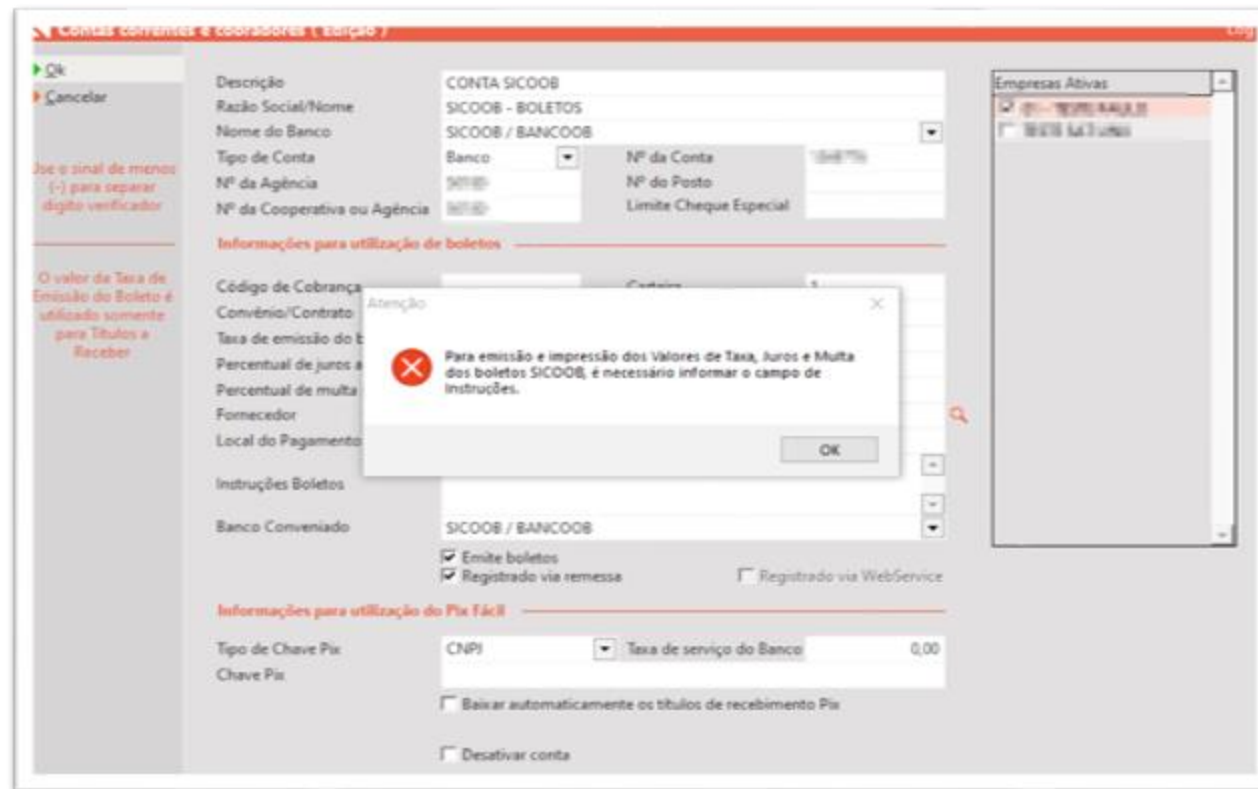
Contas correntes e cobradores ( Edição )

Ok
Cancelar

Use o sinal de menos (-) para separar digito verificador

O valor da Taxa de Emissão do Boleto é utilizado somente para Titulos a Receber

Descrição CONTA SICOOB
Razão Social/Nome SICOOB - BOLETOS
Nome do Banco SICOOB / BANCOOB
Tipo de Conta Banco
Nº da Conta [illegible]
Nº da Agência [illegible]
Nº do Posto
Nº da Cooperativa ou Agência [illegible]
Limite Cheque Especial

Informações para utilização de boletos

Código de Cobrança
Carteira 1
Convênio/Contrato
Taxa de emissão do b
Percentual de juros a
Percentual de multa
Fornecedor
Local do Pagamento
Instruções Boletos
Banco Conveniado SICOOB / BANCOOB
Emite boletos
Registrado via remessa
Registrado via WebService

Informações para utilização do Pix Fácil

Tipo de Chave Pix CNPJ
Taxa de serviço do Banco 0,00
Chave Pix
Baixar automaticamente os títulos de recebimento Pix
Desativar conta

Empresas Ativas
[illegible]
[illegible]

Atenção
Para emissão e impressão dos Valores de Taxa, Juros e Multa dos boletos SICOOB, é necessário informar o campo de Instruções.
OK